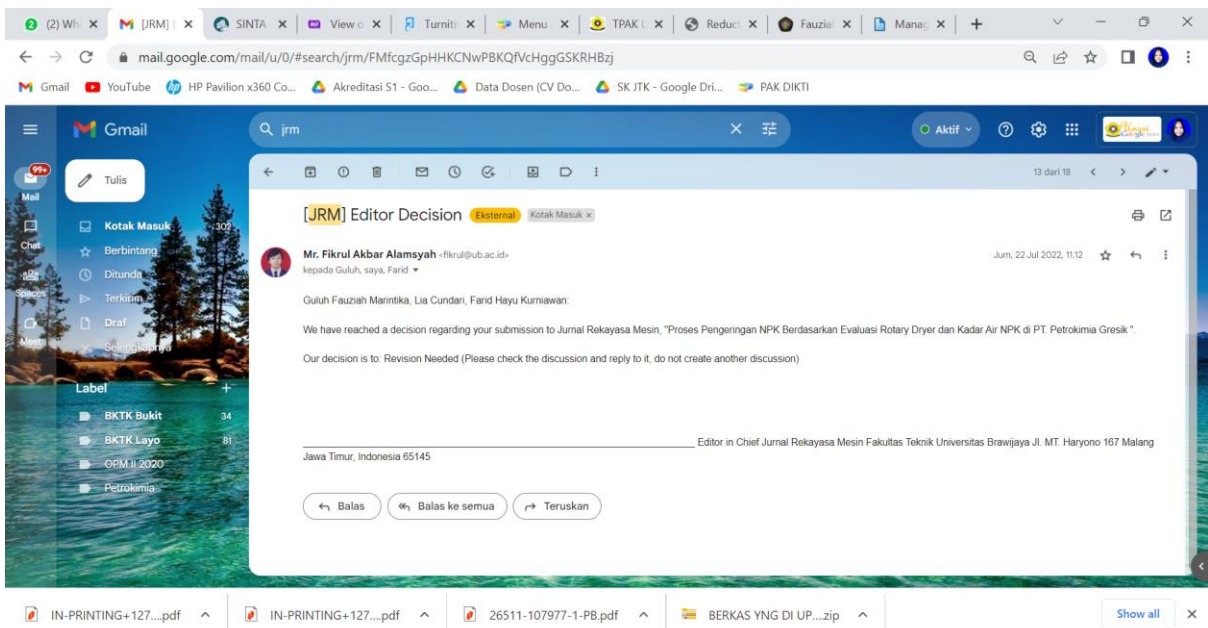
(2) Wh × [JRM] × SINTA × View × Turniti × Menu × TPAK × Reduc × Fauzia × Manag × +

mail.google.com/mail/u/0/#search/jrm/FMfcgzGpHHKCNwPBKQfVcHggGSKRHBzj

Gmail YouTube HP Pavilion x360 Co... Akreditasi S1 - Goo... Data Dosen (CV Do... SK JTK - Google Dri... PAK DIKTI

Gmail jrm Aktif

99+ Mail Chat Spaces Meet

Tulis

Kotak Masuk 302
Berbintang
Ditunda
Terkirim
Draf
Selengkapnya

Label +
BKTK Bukit 34
BKTK Layo 81
OPM II 2020
Petrokimia

13 dari 18

[JRM] Editor Decision Eksternal Kotak Masuk ×

Mr. Fikrul Akbar Alamsyah <fikrul@ub.ac.id>
kepada Guluh, saya, Farid

Jum, 22 Jul 2022, 11.12

Guluh Fauziah Marintika, Lia Cundari, Farid Hayu Kurniawan:

We have reached a decision regarding your submission to Jurnal Rekayasa Mesin, "Proses Pengeringan NPK Berdasarkan Evaluasi Rotary Dryer dan Kadar Air NPK di PT. Petrokimia Gresik ".

Our decision is to: Revision Needed (Please check the discussion and reply to it, do not create another discussion)

________________________________________________ Editor in Chief Jurnal Rekayasa Mesin Fakultas Teknik Universitas Brawijaya Jl. MT. Haryono 167 Malang Jawa Timur, Indonesia 65145

Balas Balas ke semua Teruskan

IN-PRINTING+127....pdf IN-PRINTING+127....pdf 26511-107977-1-PB.pdf BERKAS YNG DI UP....zip Show all